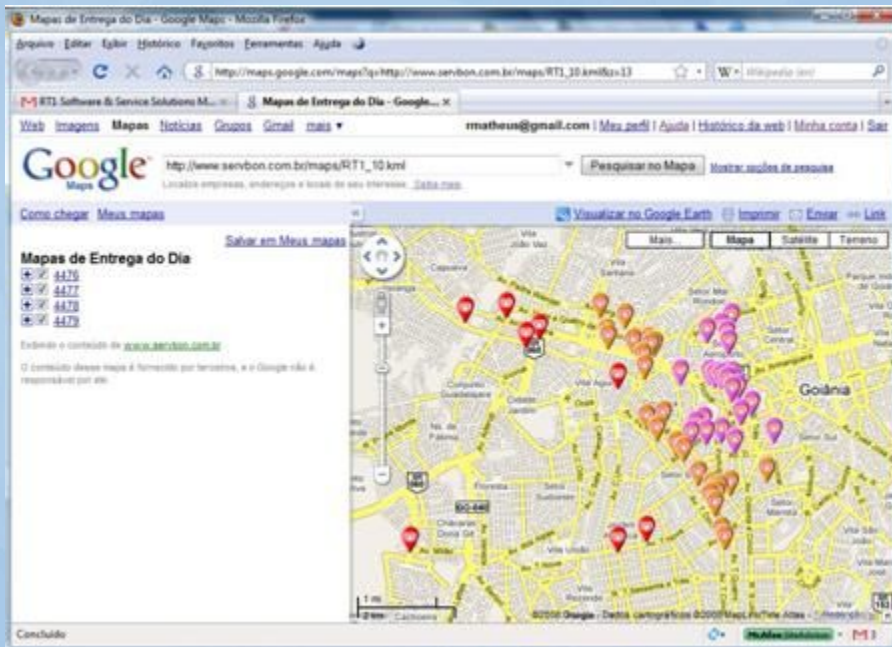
Mapas de Entrega do Dia - Google Maps - Mozilla Firefox

Arquivo Editar Exibir Histórico Favoritos Ferramentas Ajuda

http://maps.google.com/maps?q=http://www.servbon.com.br/maps/RT1_10.kml&z=13

W Wikipedia (en)

RT1 Software & Service Solutions M...

Mapas de Entrega do Dia - Google...

Web Imagens Mapas Notícias Grupos Gmail mais ▾

rmatheus@gmail.com | Meu perfil | Ajuda | Histórico da web | Minha conta | Sair

Google Maps

http://www.servbon.com.br/maps/RT1_10.kml

Pesquisar no Mapa

Mostrar opções de pesquisa

Localize empresas, endereços e locais de seu interesse. Saiba mais

Como chegar Meus mapas

Visualizar no Google Earth Imprimir Enviar Link

Salvar em Meus mapas

Mapas de Entrega do Dia

4476

4477

4478

4479

Exibindo o conteúdo de www.servbon.com.br

O conteúdo desse mapa é fornecido por terceiros, e o Google não é responsável por ele.

Mais... Mapa Satélite Terreno

Goiânia

GO-040

1 mi

2 km

©2008 Google - Dados cartográficos ©2008 MapLink/Tele Atlas

Concluído

McAfee SiteAdvisor